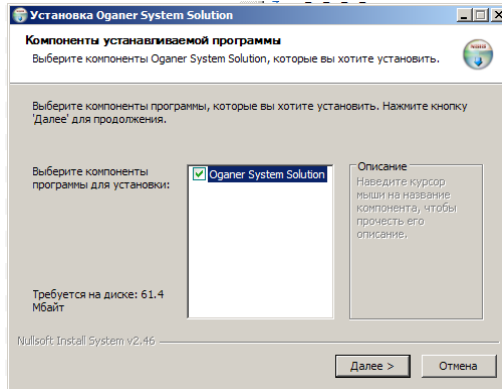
Установка Oganer System Solution

Компоненты устанавливаемой программы

Выберите компоненты Oganer System Solution, которые вы хотите установить.

Выберите компоненты программы, которые вы хотите установить. Нажмите кнопку 'Далее' для продолжения.

Выберите компоненты программы для установки:

Oganer System Solution

Описание

Наведите курсор мыши на название компонента, чтобы прочесть его описание.

Требуется на диске: 61.4 Мбайт

Nullsoft Install System v2.46

Далее >

Отмена